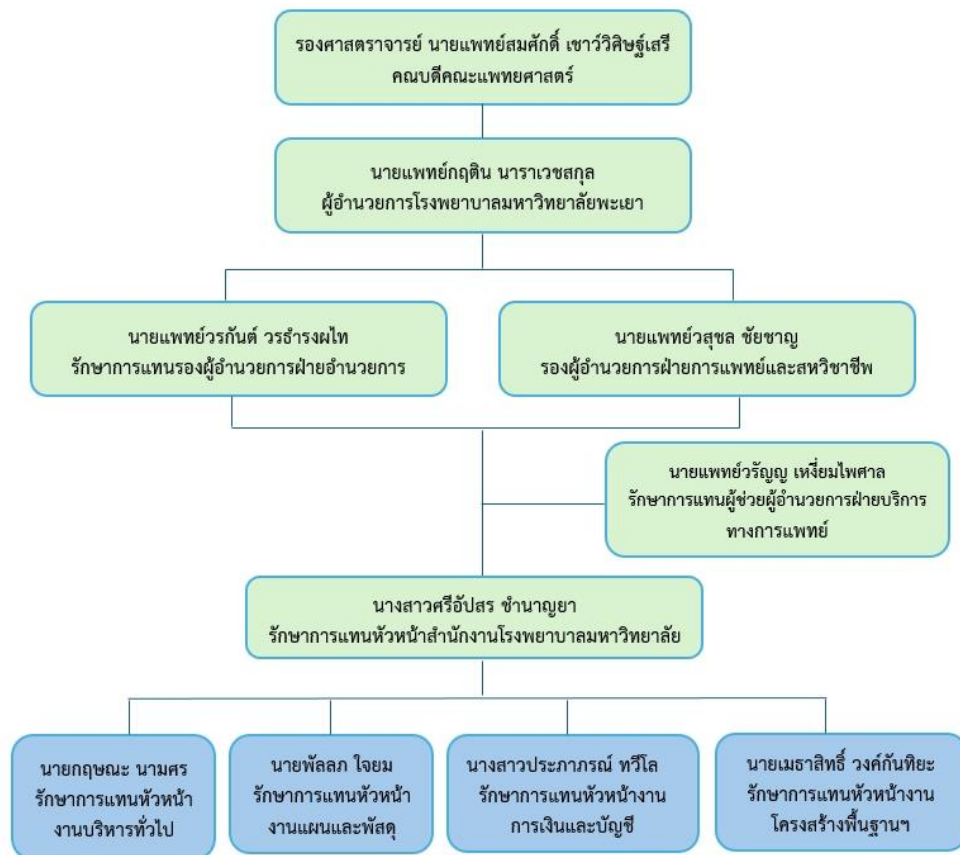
รองศาสตราจารย์ นายแพทย์สมศักดิ์ เชาว์วิศิษฐ์เสรี
คณบดีคณะแพทยศาสตร์

นายแพทย์กฤติน นาราเวชสกุล
ผู้อำนวยการโรงพยาบาลมหาวิทยาลัยพะเยา

นายแพทย์วรกันต์ วรธำรงผไท
รักษาการแทนรองผู้อำนวยการฝ่ายอำนวยการ

นายแพทย์วสุชล ชัยชาญ
รองผู้อำนวยการฝ่ายการแพทย์และสหวิชาชีพ

นายแพทย์วรัญญู เหรียมไพศาล
รักษาการแทนผู้ช่วยผู้อำนวยการฝ่ายบริการทางการแพทย์

นางสาวศรีอัปสร ชำนาญยา
รักษาการแทนหัวหน้าสำนักงานโรงพยาบาลมหาวิทยาลัย

นายกฤษณะ นามศร
รักษาการแทนหัวหน้างานบริหารทั่วไป

นายพัลลภ ใจยม
รักษาการแทนหัวหน้างานแผนและพัสดุ

นางสาวประภาภรณ์ ทวีโล
รักษาการแทนหัวหน้างานการเงินและบัญชี

นายเมธาสิทธิ์ วงค์กันทิยะ
รักษาการแทนหัวหน้างานโครงสร้างพื้นฐานฯ